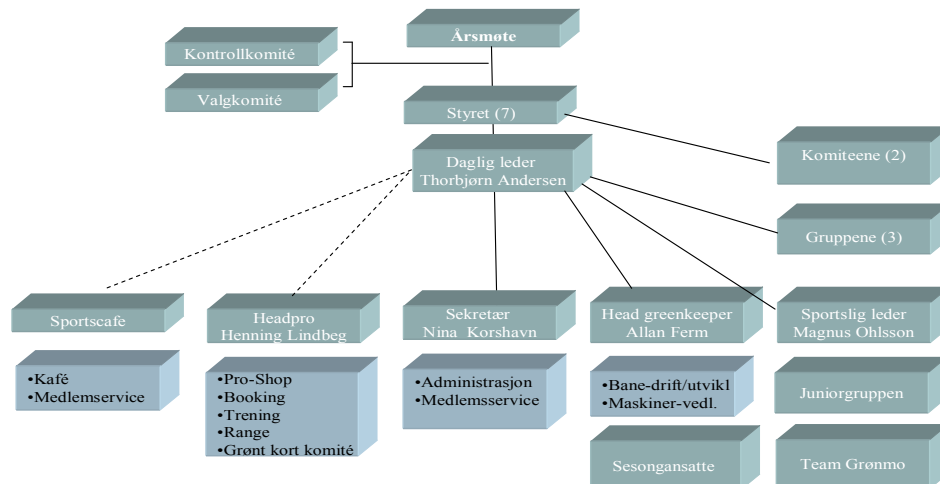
Årsmøte

Kontrollkomité

Valgkomité

Styret (7)

Daglig leder
Thorbjørn Andersen

Komiteene (2)

Gruppene (3)

Sportscafe

•Kafé
•Medlemsservice

Headpro
Henning Lindbeg

•Pro-Shop
•Booking
•Trening
•Range
•Grønt kort komité

Sekretær
Nina Korshavn

•Administrasjon
•Medlemsservice

Head greenkeeper
Allan Ferm

•Bane-drift/utvikl
•Maskiner-vedl.

Sesongansatte

Sportslig leder
Magnus Ohlsson

Juniorgruppen

Team Grønmo